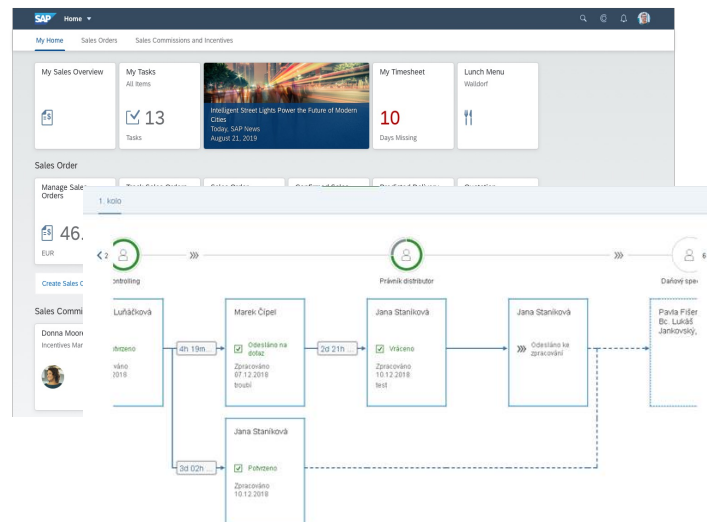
SAP Home ▾

My Home Sales Orders Sales Commissions and Incentives

My Sales Overview

My Tasks
All Items

13
Tasks

Intelligent Street Lights Power the Future of Modern Cities
Today, SAP News
August 21, 2019

My Timesheet

10
Days Missing

Lunch Menu
Walldorf

Sales Order

Manage Sales Orders

46.
EUR

Create Sales C

Sales Commi

Donna Moore
Incentives Man

1. kolo

2

ontrolling

Právník distributor

Daňový spec

Luňáčková

otvrzeno

vano
2018

4h 19m...

Marek Čípel

Odesláno na dotaz

Zpracováno
07.12.2018
troubl

2d 21h ...

Jana Staníková

Vráceno

Zpracováno
10.12.2018
test

Jana Staníková

Odesláno ke zpracování

Pavla Fišer
Bc. Lukáš
Jankovský,

3d 02h ...

Jana Staníková

Potvrzeno

Zpracováno
10.12.2018